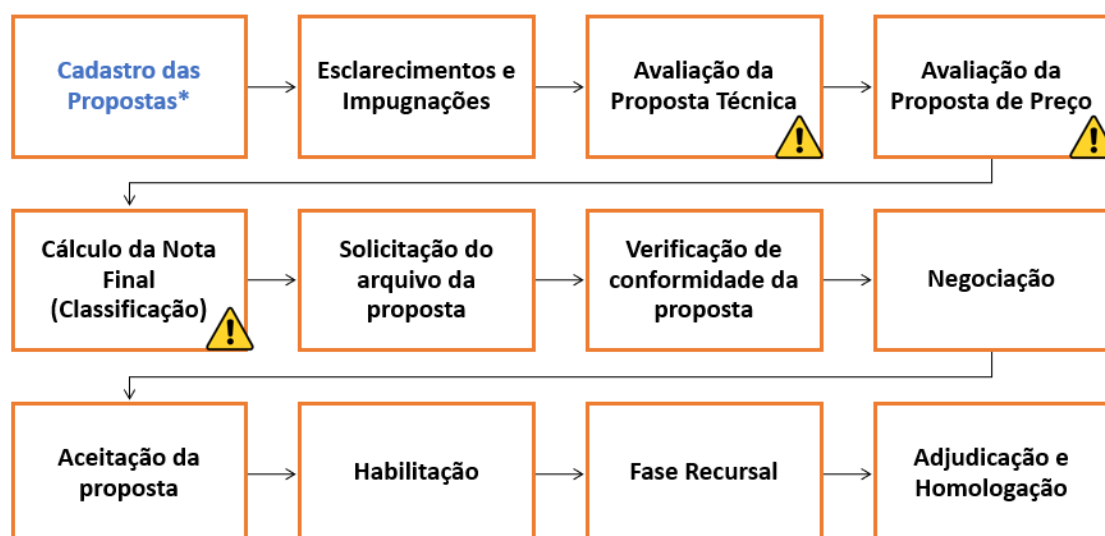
Cadastro das Propostas*

Esclarecimentos e Impugnações

Avaliação da Proposta Técnica

Avaliação da Proposta de Preço

Cálculo da Nota Final (Classificação)

Solicitação do arquivo da proposta

Verificação de conformidade da proposta

Negociação

Aceitação da proposta

Habilitação

Fase Recursal

Adjudicação e Homologação